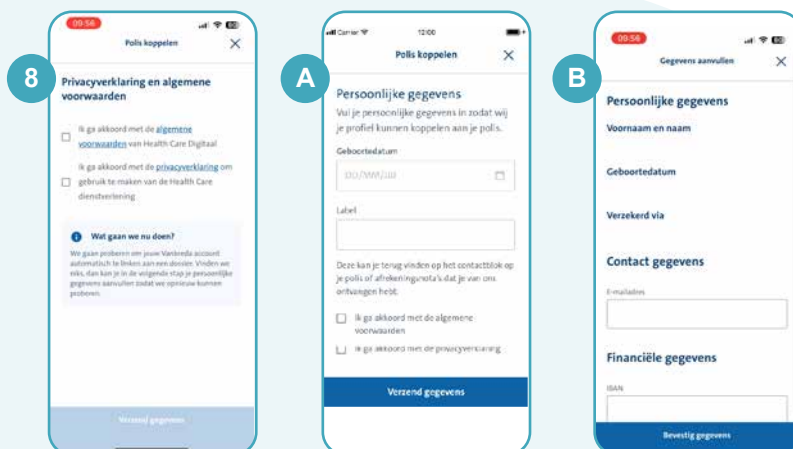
8

00:56

Polis koppelen

Privacyverklaring en algemene voorwaarden

Ik ga akkoord met de algemene voorwaarden van Health Care Digitaal

Ik ga akkoord met de privacyverklaring om gebruik te maken van de Health Care dienstverlening

Wat gaan we nu doen?

We gaan proberen om jouw Vanbreda account automatisch te linken aan een dossier. Vinden we niks, dan kan je in de volgende stap je persoonlijke gegevens aanvullen zodat we opnieuw kunnen proberen.

Verzend gegevens

A

Carrier

12:00

Polis koppelen

Persoonlijke gegevens

Vul je persoonlijke gegevens in zodat wij je profiel kunnen koppelen aan je polis.

Geboortedatum

DD/MM/JJJJ

Label

Deze kan je terug vinden op het contactblok op je polis of afrekeningsnota's dat je van ons ontvangen hebt.

Ik ga akkoord met de algemene voorwaarden

Ik ga akkoord met de privacyverklaring

Verzend gegevens

B

00:56

Gegevens aanvullen

Persoonlijke gegevens

Voornaam en naam

Geboortedatum

Verzekerd via

Contact gegevens

E-mailadres

Financiële gegevens

IBAN

Bevestig gegevens